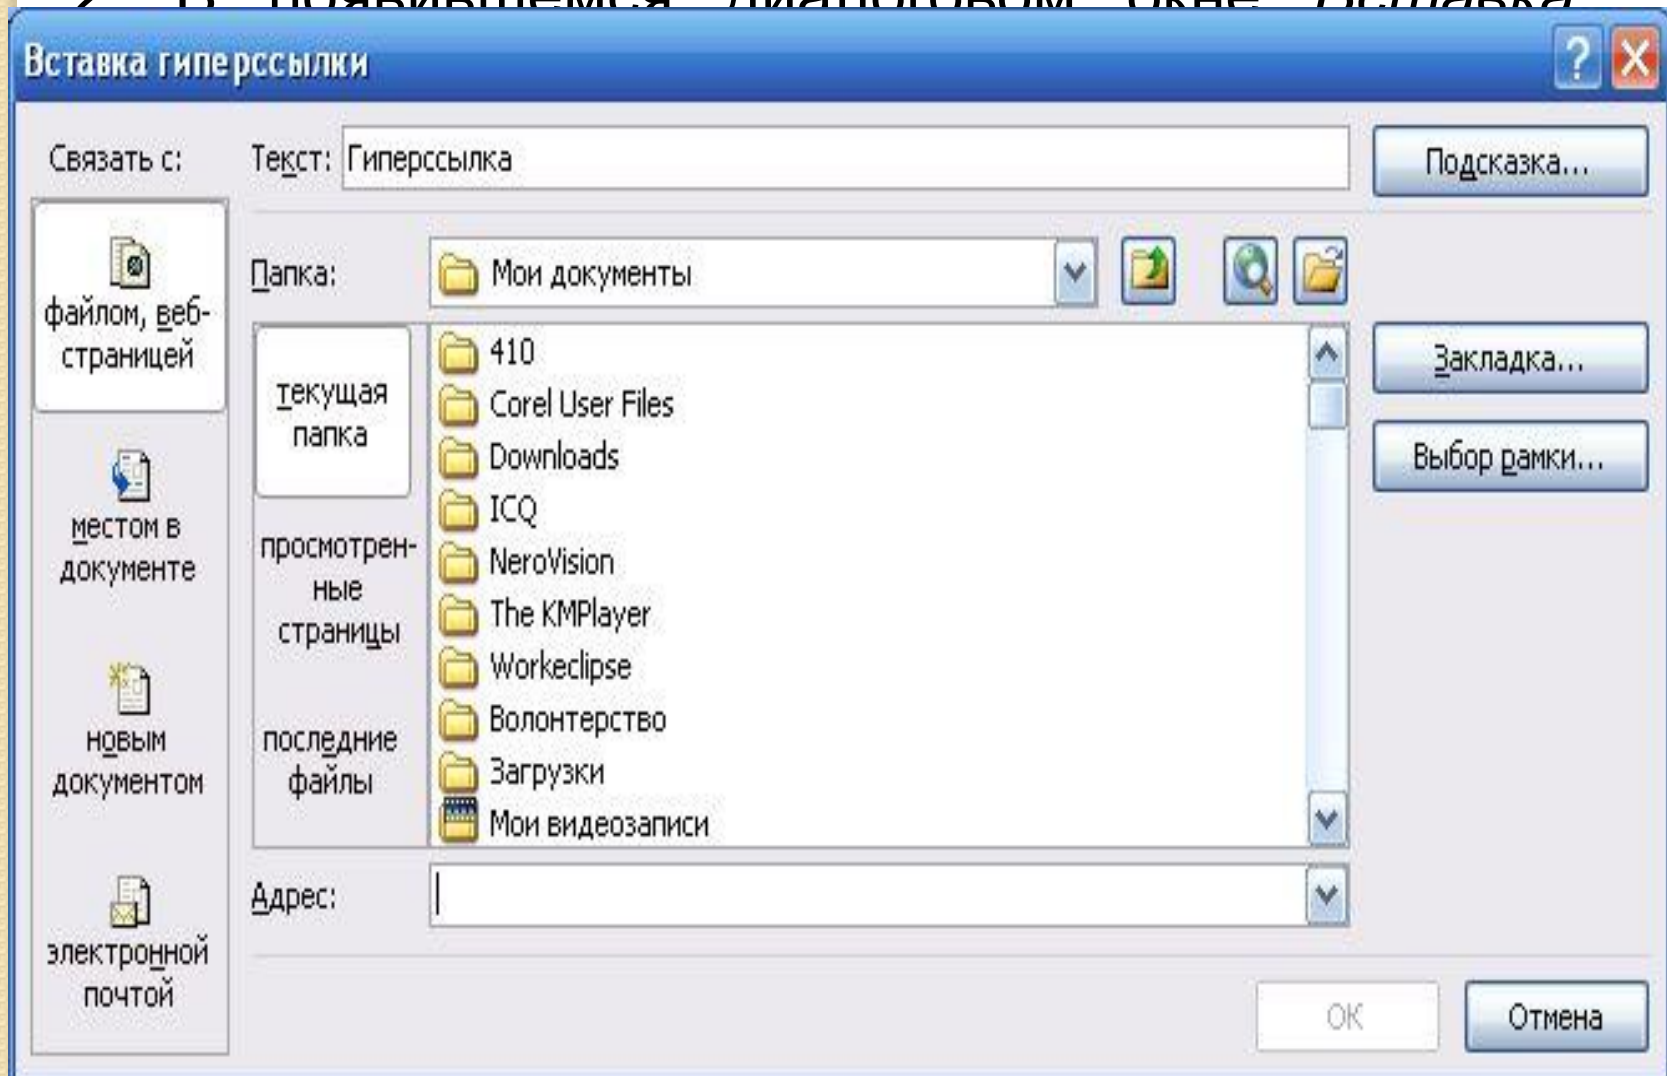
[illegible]

Вставка гиперссылки

?

Связать с:

Текст: Гиперссылка

Подсказка...

файлом, веб-страницей

Папка: Мои документы

текущая папка

просмотренные страницы

последние файлы

410
Corel User Files
Downloads
ICQ
NeroVision
The KMPlayer
Workeclipse
Волонтерство
Загрузки
Мои видеозаписи

Закладка...

Выбор рамки...

местом в документе

новым документом

электронной почтой

Адрес:

OK

Отмена